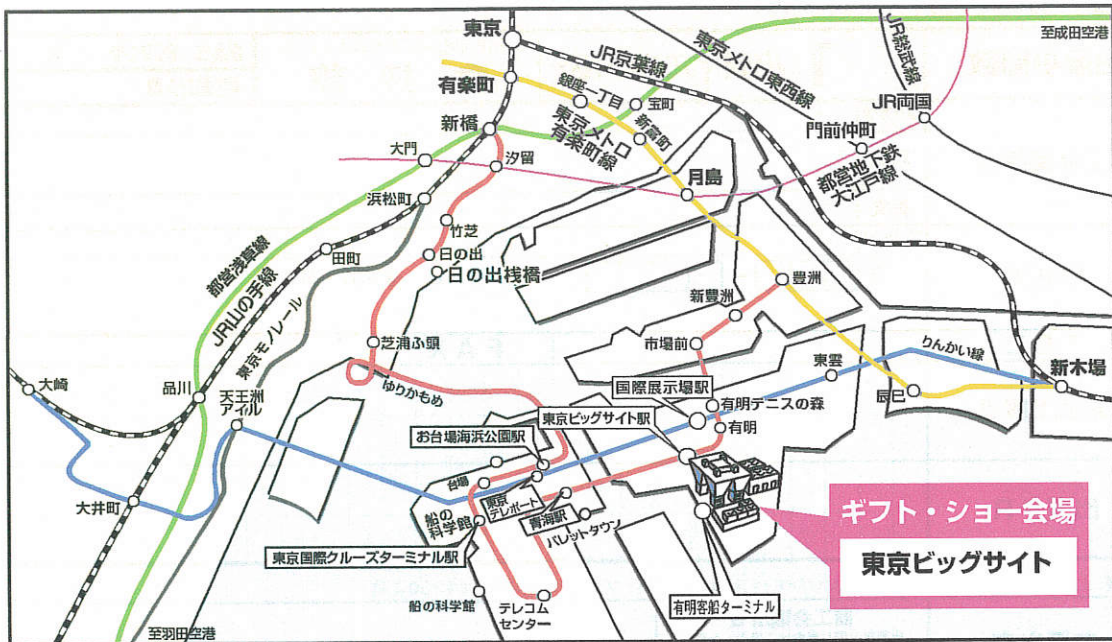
東京
至成田空港
JR総武線
JR京葉線
東京メトロ東西線
有楽町
銀座一丁目
宝町
JR両国
新橋
東京メトロ有楽町線
新富町
門前仲町
大門
汐留
月島
都営地下鉄大江戸線
浜松町
竹芝
日の出
都営浅草線
田町
日の出桟橋
豊洲
JR山手線
東京モノレール
新豊洲
芝浦ふ頭
市場前
りんかい線
新木場
東雲
大崎
品川
天王洲アイル
ゆりかもめ
国際展示場駅
辰巳
有明テニスの森
東京ビッグサイト駅
有明
お台場海浜公園駅
台場
東京テレポート
大井町
船の科学館
青海駅
パレットタウン
東京国際クルーズターミナル駅
ギフト・ショー会場
東京ビッグサイト
船の科学館
テレコムセンター
有明客船ターミナル
至羽田空港